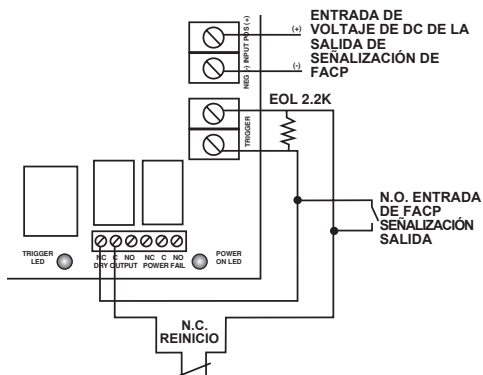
INPUT POS (+)
NEG (-)
(+)
(-)
ENTRADA DE VOLTAJE DE DC DE LA SALIDA DE SEÑALIZACIÓN DE FACP

EOL 2.2K
TRIGGER

N.O. ENTRADA DE FACP SEÑALIZACIÓN SALIDA

TRIGGER LED
NC C NO DRY OUTPUT
NC C NO POWER FAIL
POWER ON LED

N.C. REINICIO